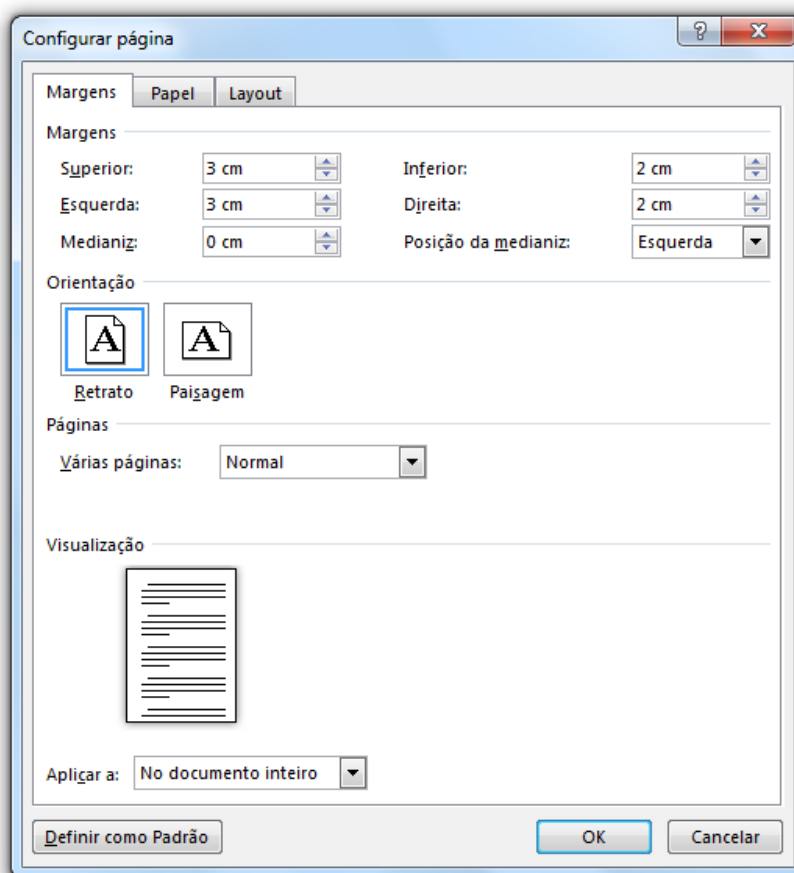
Configurar página

?

X

Margens

Papel

Layout

Margens

Superior: 3 cm

Inferior: 2 cm

Esquerda: 3 cm

Direita: 2 cm

Medianiz: 0 cm

Posição da medianiz: Esquerda

Orientação

A

A

Retrato

Paisagem

Páginas

Várias páginas: Normal

Visualização

Aplicar a: No documento inteiro

Definir como Padrão

OK

Cancelar